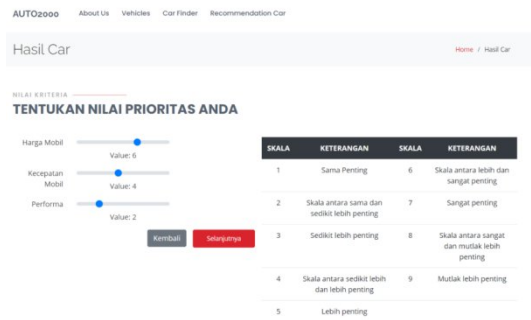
AUTO2000 About Us Vehicles Car Finder Recommendation Car

Hasil Car

Home / Hasil Car

NILAI KRITERIA

TENTUKAN NILAI PRIORITAS ANDA

Harga Mobil
Value: 6

Kecepatan Mobil
Value: 4

Performa
Value: 2

Kembali Selanjutnya

| SKALA | KETERANGAN | SKALA | KETERANGAN |
|---|---|---|---|
| 1 | Sama Penting | 6 | Skala antara lebih dan sangat penting |
| 2 | Skala antara sama dan sedikit lebih penting | 7 | Sangat penting |
| 3 | Sedikit lebih penting | 8 | Skala antara sangat dan mutlak lebih penting |
| 4 | Skala antara sedikit lebih dan lebih penting | 9 | Mutlak lebih penting |
| 5 | Lebih penting | | |